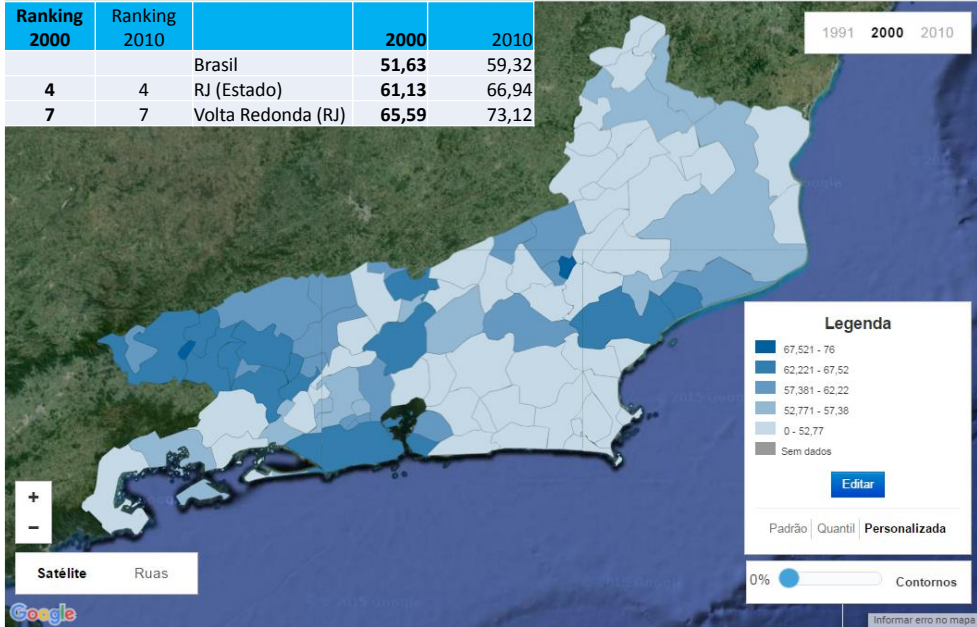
| Ranking 2000 | Ranking 2010 | | 2000 | 2010 |
|---|---|---|---|---|
| | | Brasil | 51,63 | 59,32 |
| 4 | 4 | RJ (Estado) | 61,13 | 66,94 |
| 7 | 7 | Volta Redonda (RJ) | 65,59 | 73,12 |

1991 2000 2010

Legenda
67,521 - 76
62,221 - 67,52
57,381 - 62,22
52,771 - 57,38
0 - 52,77
Sem dados

Editar

Padrão Quantil Personalizada

0% Contornos

+
−

Satélite Ruas

Google

Informar erro no mapa